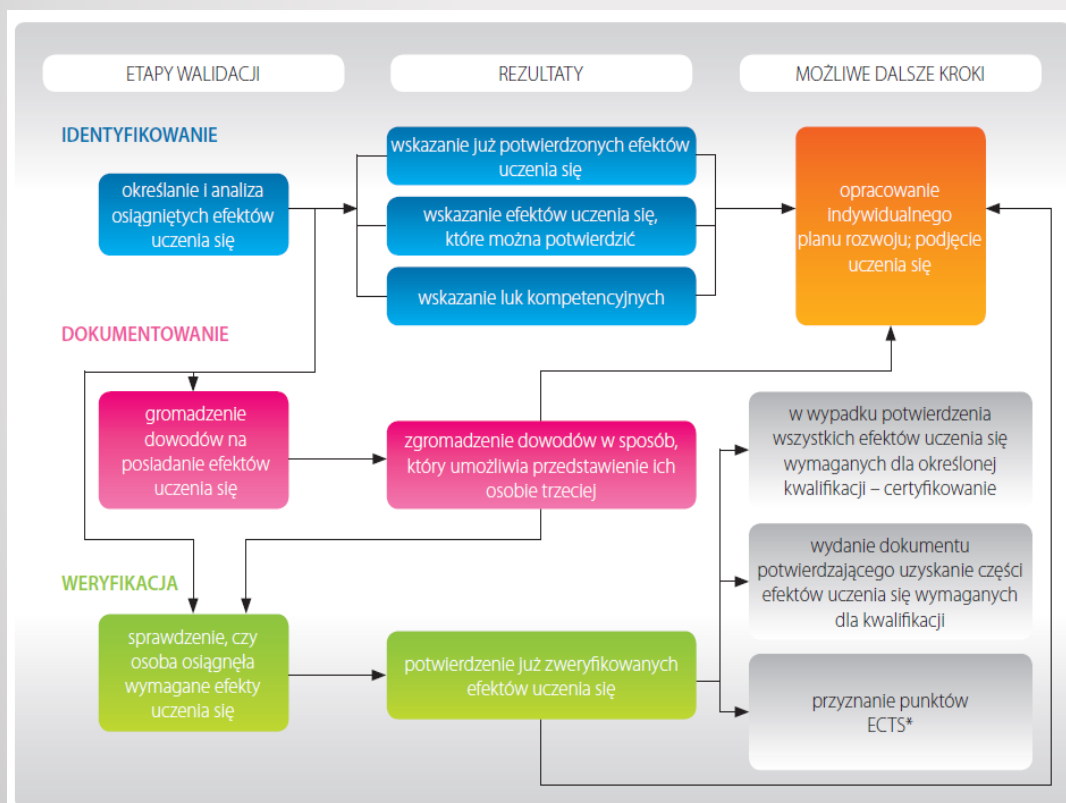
ETAPY WALIDACJI

REZULTATY

MOŻLIWE DALSZE KROKI

IDENTYFIKOWANIE

określanie i analiza osiągniętych efektów uczenia się

wskazanie już potwierdzonych efektów uczenia się

wskazanie efektów uczenia się, które można potwierdzić

wskazanie luk kompetencyjnych

opracowanie indywidualnego planu rozwoju; podjęcie uczenia się

DOKUMENTOWANIE

gromadzenie dowodów na posiadanie efektów uczenia się

zgromadzenie dowodów w sposób, który umożliwia przedstawienie ich osobie trzeciej

w wypadku potwierdzenia wszystkich efektów uczenia się wymaganych dla określonej kwalifikacji – certyfikowanie

wydanie dokumentu potwierdzającego uzyskanie części efektów uczenia się wymaganych dla kwalifikacji

WERYFIKACJA

sprawdzenie, czy osoba osiągnęła wymagane efekty uczenia się

potwierdzenie już zweryfikowanych efektów uczenia się

przyznanie punktów ECTS*